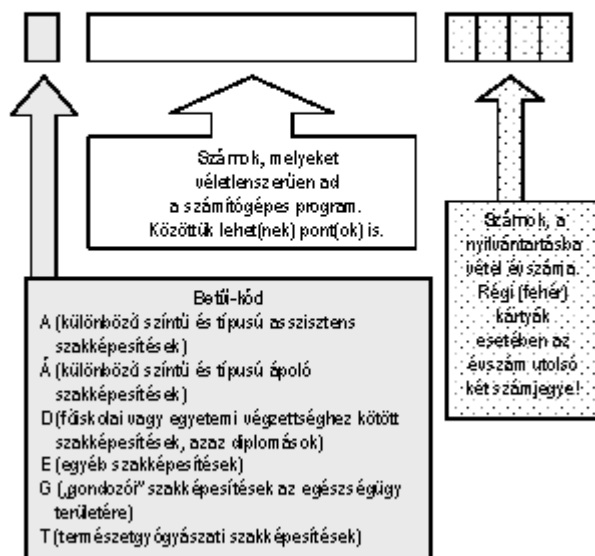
Számok, melyeket véletlenszerűen ad a számítógépes program. Közöttük lehet(nek) pont(ok) is.

Számok, a nyilvántartásba vétel évszáma. Régi (fehér) kártyák esetében az évszám utolsó két számjegye!

Betű-kód
A (különböző szintű és típusú asszisztens szakképesítések)
Á (különböző szintű és típusú ápoló szakképesítések)
D (főiskolai vagy egyetemi végzettséghez kötött szakképesítések, azaz diplomások)
E (egyéb szakképesítések)
G („gondozói” szakképesítések az egészségügy területére)
T (természetgyógyászati szakképesítések)